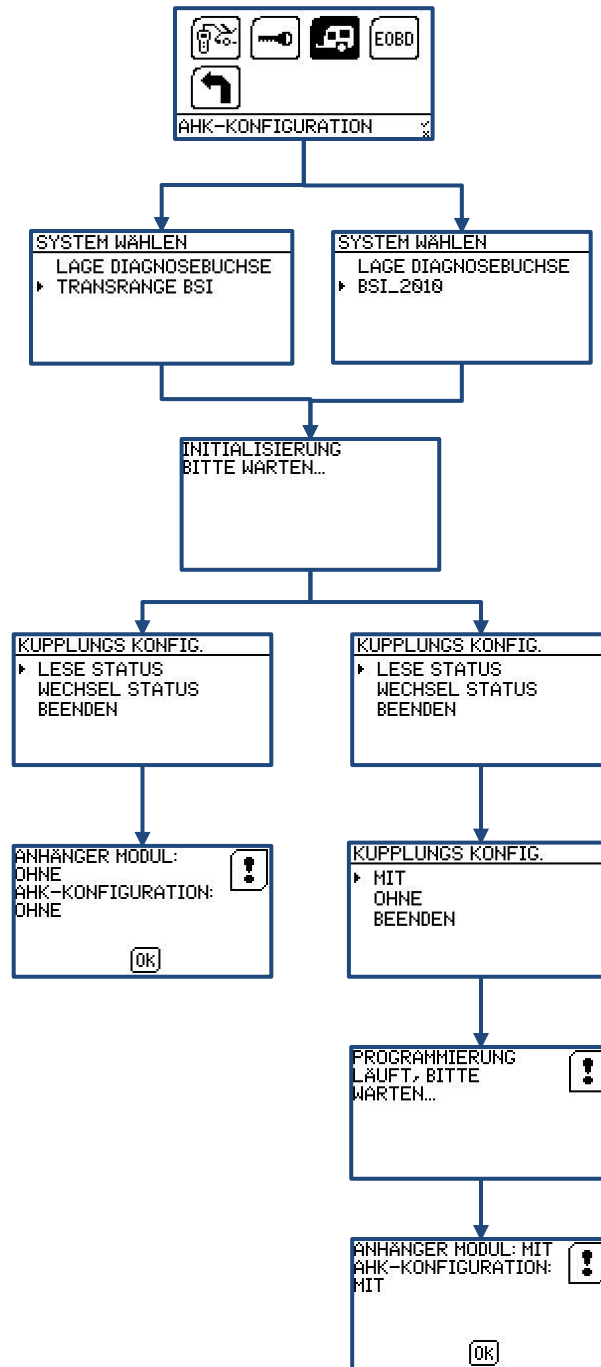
EOBD

AHK-KONFIGURATION

SYSTEM WÄHLEN
LAGE DIAGNOSEBUCHSE
TRANSRANGE BSI

SYSTEM WÄHLEN
LAGE DIAGNOSEBUCHSE
BSI_2010

INITIALISIERUNG
BITTE WARTEN...

KUPPLUNGS KONFIG.
LESE STATUS
WECHSEL STATUS
BEENDEN

KUPPLUNGS KONFIG.
LESE STATUS
WECHSEL STATUS
BEENDEN

ANHÄNGER MODUL:
OHNE
AHK-KONFIGURATION:
OHNE

OK

KUPPLUNGS KONFIG.
MIT
OHNE
BEENDEN

PROGRAMMIERUNG
LÄUFT, BITTE
WARTEN...

ANHÄNGER MODUL: MIT
AHK-KONFIGURATION:
MIT

OK